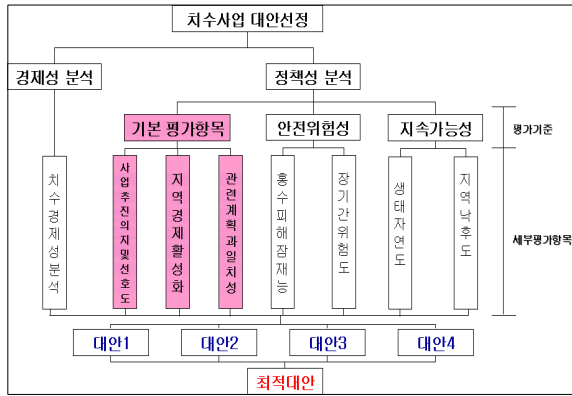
치수사업 대안선정

경제성 분석

정책성 분석

기본 평가항목

안전위험성

지속가능성

평가기준

치수경제성분석

사업추진의지및선호도

지역경제활성화

관련계획과일치성

홍수피해잠재능

장기간위험도

생태자연도

지역낙후도

세부평가항목

대안1

대안2

대안3

대안4

최적대안